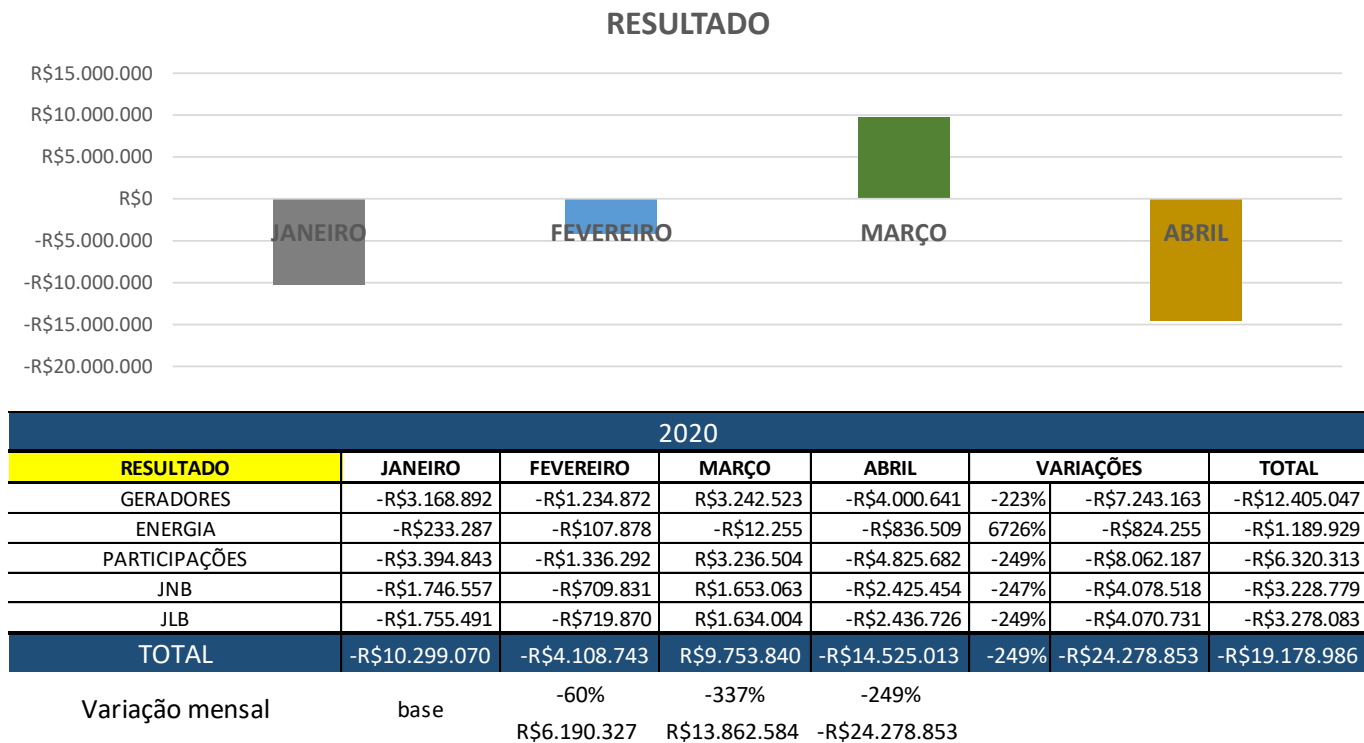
RESULTADO

R$15.000.000
R$10.000.000
R$5.000.000
R$0
-R$5.000.000
-R$10.000.000
-R$15.000.000
-R$20.000.000

JANEIRO
FEVEREIRO
MARÇO
ABRIL

2020

| RESULTADO | JANEIRO | FEVEREIRO | MARÇO | ABRIL | VARIAÇÕES | | TOTAL |
|---|---|---|---|---|---|---|---|
| GERADORES | -R$3.168.892 | -R$1.234.872 | R$3.242.523 | -R$4.000.641 | -223% | -R$7.243.163 | -R$12.405.047 |
| ENERGIA | -R$233.287 | -R$107.878 | -R$12.255 | -R$836.509 | 6726% | -R$824.255 | -R$1.189.929 |
| PARTICIPAÇÕES | -R$3.394.843 | -R$1.336.292 | R$3.236.504 | -R$4.825.682 | -249% | -R$8.062.187 | -R$6.320.313 |
| JNB | -R$1.746.557 | -R$709.831 | R$1.653.063 | -R$2.425.454 | -247% | -R$4.078.518 | -R$3.228.779 |
| JLB | -R$1.755.491 | -R$719.870 | R$1.634.004 | -R$2.436.726 | -249% | -R$4.070.731 | -R$3.278.083 |
| TOTAL | -R$10.299.070 | -R$4.108.743 | R$9.753.840 | -R$14.525.013 | -249% | -R$24.278.853 | -R$19.178.986 |

Variação mensal base -60% -337% -249%
R$6.190.327 R$13.862.584 -R$24.278.853